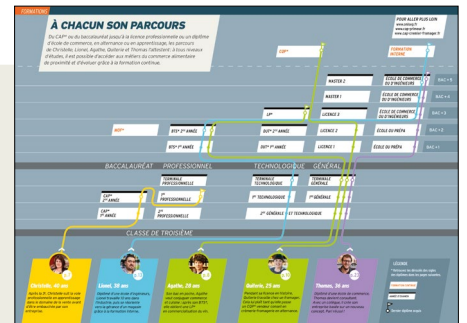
FORMATION

À CHACUN SON PARCOURS

Du CAP* ou du baccalauréat jusqu'à la licence professionnelle ou un diplôme d'école de commerce, en alternance ou en apprentissage, les parcours de Christelle, Lionel, Agathe, Guilaine et Thomas Tallendier, à tous niveaux d'études, il est possible d'accéder aux métiers du commerce alimentaire de proximité et d'évoluer grâce à la formation continue.

POUR ALLER PLUS LOIN
www.lesbeg.fr
www.cap-fromager.fr
www.cap-cremier-fromager.fr

CQP*

FORMATION INTERNE

MASTER 2
MASTER 1
ÉCOLE DE COMMERCE OU D'INGÉNIEURS
ÉCOLE DE COMMERCE OU D'INGÉNIEURS
BAC + 5
BAC + 4

LP*
LICENCE 3
ÉCOLE DE COMMERCE OU D'INGÉNIEURS
BAC + 3

MC*
BTS* 2e ANNÉE
DUT* 2e ANNÉE
LICENCE 2
ÉCOLE DU PRÉPA
BAC + 2

BTS* 1re ANNÉE
DUT* 1re ANNÉE
LICENCE 1
ÉCOLE DU PRÉPA
BAC + 1

BACCALAURÉAT PROFESSIONNEL TECHNOLOGIQUE GÉNÉRAL

TERMINALE PROFESSIONNELLE
TERMINALE TECHNOLOGIQUE
TERMINALE GÉNÉRALE

CAP* 2e ANNÉE
1re PROFESSIONNELLE
1re TECHNOLOGIQUE
1re GÉNÉRALE

CAP* 1re ANNÉE
2de PROFESSIONNELLE
2de GÉNÉRALE ET TECHNOLOGIQUE

CLASSE DE TROISIÈME

Christelle, 40 ans
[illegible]

Lionel, 39 ans
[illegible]

Agathe, 28 ans
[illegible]

Guilaine, 25 ans
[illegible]

Thomas, 26 ans
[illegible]

LÉGENDE
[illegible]